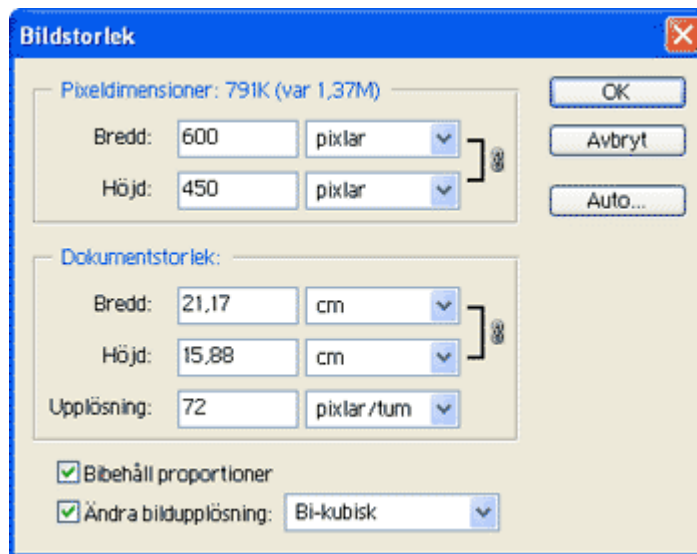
Bildstorlek

Pixeldimensioner: 791K (var 1,37M)

Bredd: 600 pixlar

Höjd: 450 pixlar

Dokumentstorlek:

Bredd: 21,17 cm

Höjd: 15,88 cm

Upplösning: 72 pixlar/tum

Bibehåll proportioner

Ändra bildupplösning: Bi-kubisk

OK

Avbryt

Auto...